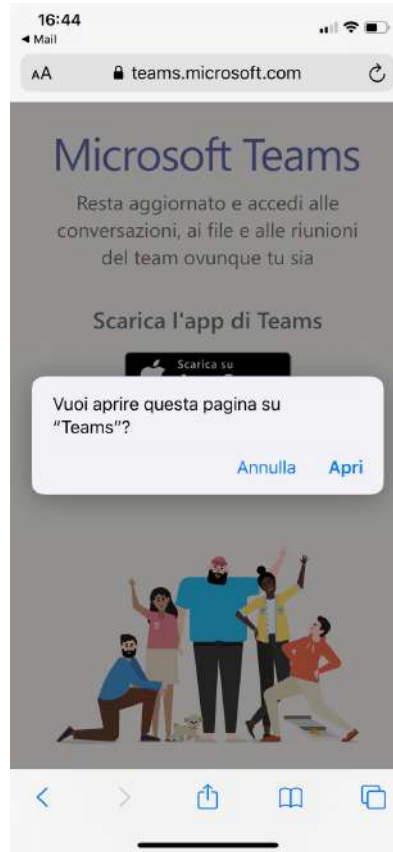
16:44
◀ Mail

AA 🔒 teams.microsoft.com

Microsoft Teams

Resta aggiornato e accedi alle conversazioni, ai file e alle riunioni del team ovunque tu sia

Scarica l'app di Teams

Scarica su

Vuoi aprire questa pagina su "Teams"?

Annulla Apri